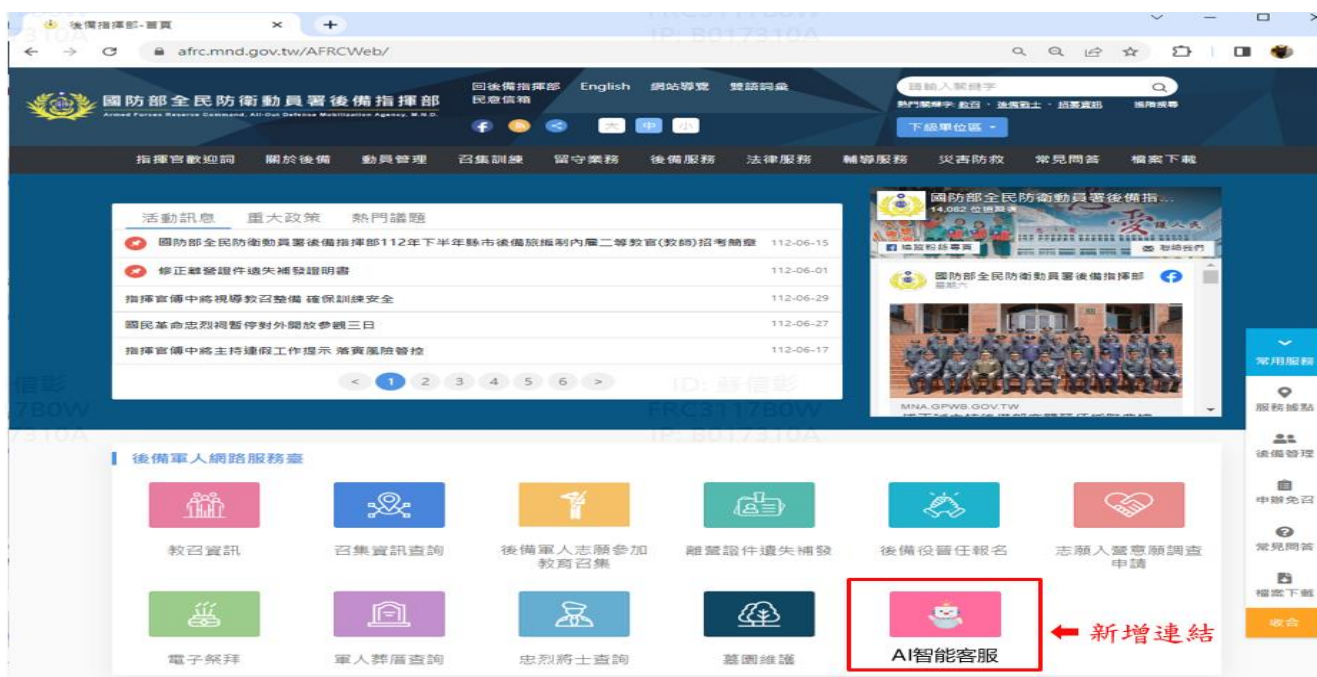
後備指揮部-首頁

afrc.mnd.gov.tw/AFRCWeb/

國防部全民防衛動員署後備指揮部
Armed Forces Reserve Command, All-Out Defense Mobilization Agency, M.N.D.

回後備指揮部 English 網站導覽 雙語詞彙
民意信箱

大 中 小

請輸入關鍵字
熱門關鍵字: 教召 · 後備戰士 · 招募資訊 進階搜尋

下級單位區

指揮官歡迎詞 關於後備 動員管理 召集訓練 留守業務 後備服務 法律服務 輔導服務 災害防救 常見問答 檔案下載

活動訊息 重大政策 熱門議題

| | |
|---|---|
| 國防部全民防衛動員署後備指揮部112年下半年縣市後備旅編制內層二等教官(教師)招考簡章 | 112-06-15 |
| 修正離營證件遺失補發證明書 | 112-06-01 |
| 指揮官傅中將視導教召整備 確保訓練安全 | 112-06-29 |
| 國民革命忠烈祠暫停對外開放參觀三日 | 112-06-27 |
| 指揮官傅中將主持連假工作提示 落實風險管控 | 112-06-17 |

< 1 2 3 4 5 6 >

國防部全民防衛動員署後備指...
14,082 位追蹤者
追蹤粉絲專頁
聯絡我們
國防部全民防衛動員署後備指揮部
MNA.GPWB.GOV.TW

ID: 蘇信彰
FRC3117B0W
IP: B017310A

常用服務
服務據點
後備管理
申辦免召
常見問答
檔案下載
收合

後備軍人網路服務臺

教召資訊
召集資訊查詢
後備軍人志願參加教育召集
離營證件遺失補發
後備役晉任報名
志願入營意願調查申請
電子祭拜
軍人葬厝查詢
忠烈將士查詢
墓園維護
AI智能客服

新增連結